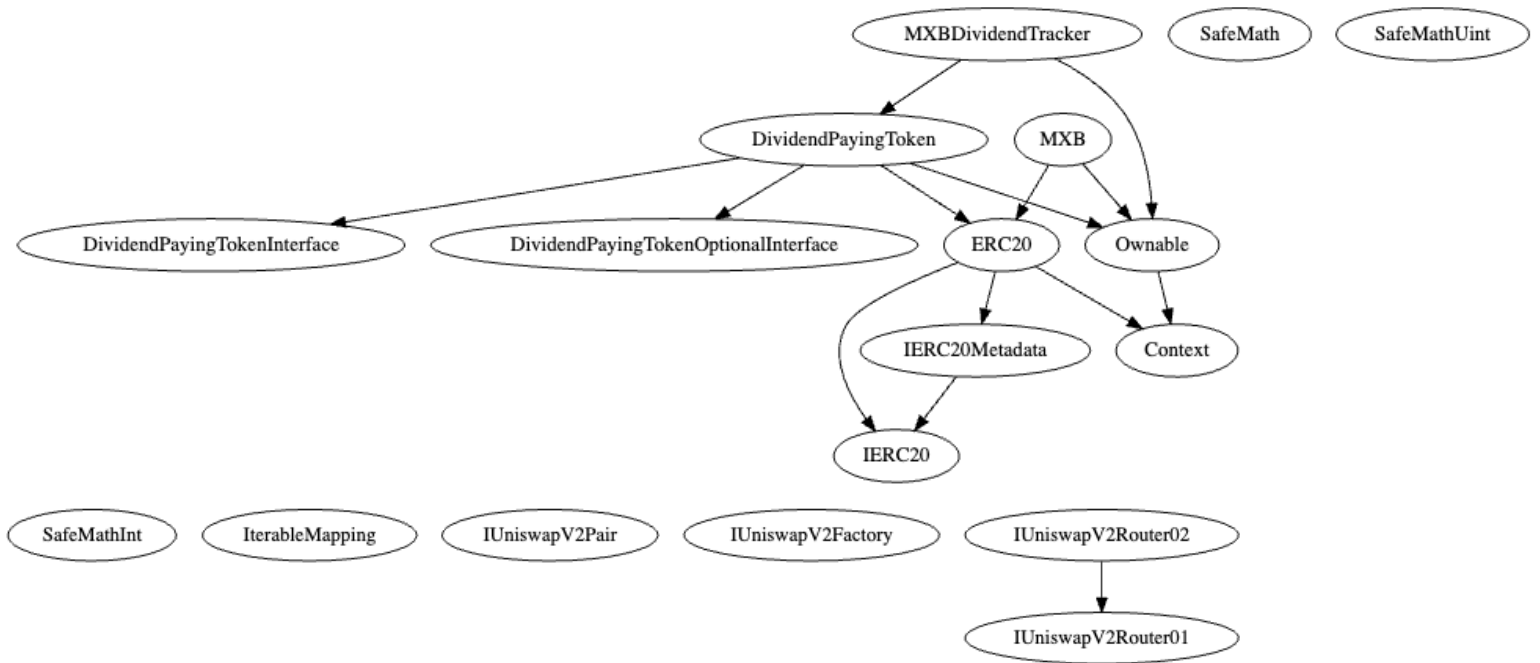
MXBDividendTracker
SafeMath
SafeMathUint
DividendPayingToken
MXB
DividendPayingTokenInterface
DividendPayingTokenOptionalInterface
ERC20
Ownable
IERC20Metadata
Context
IERC20
SafeMathInt
IterableMapping
IUniswapV2Pair
IUniswapV2Factory
IUniswapV2Router02
IUniswapV2Router01